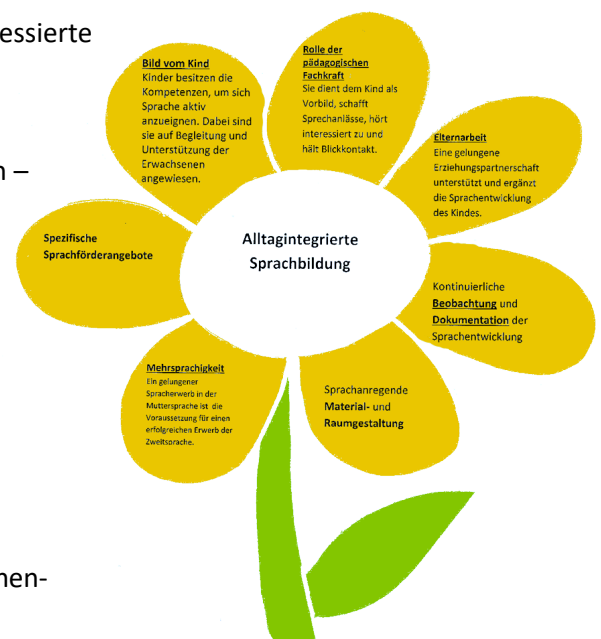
essierte

h –

hen-

Bild vom Kind
Kinder besitzen die Kompetenzen, um sich Sprache aktiv anzueignen. Dabei sind sie auf Begleitung und Unterstützung der Erwachsenen angewiesen.

Rolle der pädagogischen Fachkraft
Sie dient dem Kind als Vorbild, schafft Sprechanlässe, hört interessiert zu und hält Blickkontakt.

Elternarbeit
Eine gelungene Erziehungspartnerschaft unterstützt und ergänzt die Sprachentwicklung des Kindes.

Spezifische Sprachförderangebote

Alltagintegrierte Sprachbildung

Kontinuierliche Beobachtung und Dokumentation der Sprachentwicklung

Mehrsprachigkeit
Ein gelungener Spracherwerb in der Muttersprache ist die Voraussetzung für einen erfolgreichen Erwerb der Zweitsprache.

Sprachanregende Material- und Raumgestaltung